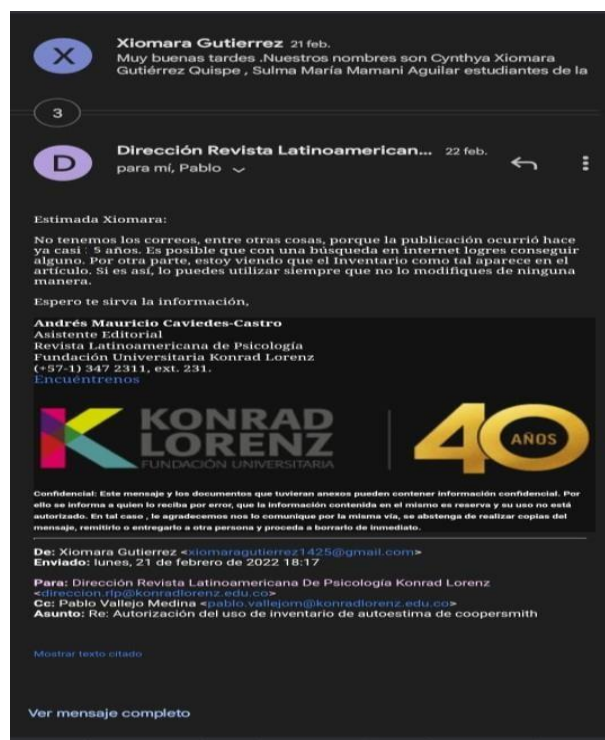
X

Xiomara Gutierrez 21 feb.
Muy buenas tardes .Nuestros nombres son Cynthya Xiomara Gutiérrez Quispe , Sulma María Mamani Aguilar estudiantes de la

3

D

Dirección Revista Latinoamerican... 22 feb.
para mí, Pablo

Estimada Xiomara:

No tenemos los correos, entre otras cosas, porque la publicación ocurrió hace ya casi : 5 años. Es posible que con una búsqueda en internet logres conseguir alguno. Por otra parte, estoy viendo que el Inventario como tal aparece en el artículo. Si es así, lo puedes utilizar siempre que no lo modifiques de ninguna manera.

Espero te sirva la información,

Andrés Mauricio Caviedes-Castro
Asistente Editorial
Revista Latinoamericana de Psicología
Fundación Universitaria Konrad Lorenz
(+57-1) 347 2311, ext. 231.
Encuéntrenos

KONRAD LORENZ
FUNDACIÓN UNIVERSITARIA
40 AÑOS

Confidencial: Este mensaje y los documentos que tuvieran anexos pueden contener información confidencial. Por ello se informa a quien lo reciba por error, que la información contenida en el mismo es reserva y su uso no está autorizado. En tal caso , le agradecemos nos lo comunique por la misma vía, se abstenga de realizar copias del mensaje, remitirlo o entregarlo a otra persona y proceda a borrarlo de inmediato.

De: Xiomara Gutierrez <xiomaragutierrez1425@gmail.com>
Enviado: lunes, 21 de febrero de 2022 18:17

Para: Dirección Revista Latinoamericana De Psicología Konrad Lorenz <direccion.rlp@konradlorenz.edu.co>
Cc: Pablo Vallejo Medina <pablo.vallejom@konradlorenz.edu.co>
Asunto: Re: Autorización del uso de inventario de autoestima de coopersmith

Mostrar texto citado

Ver mensaje completo